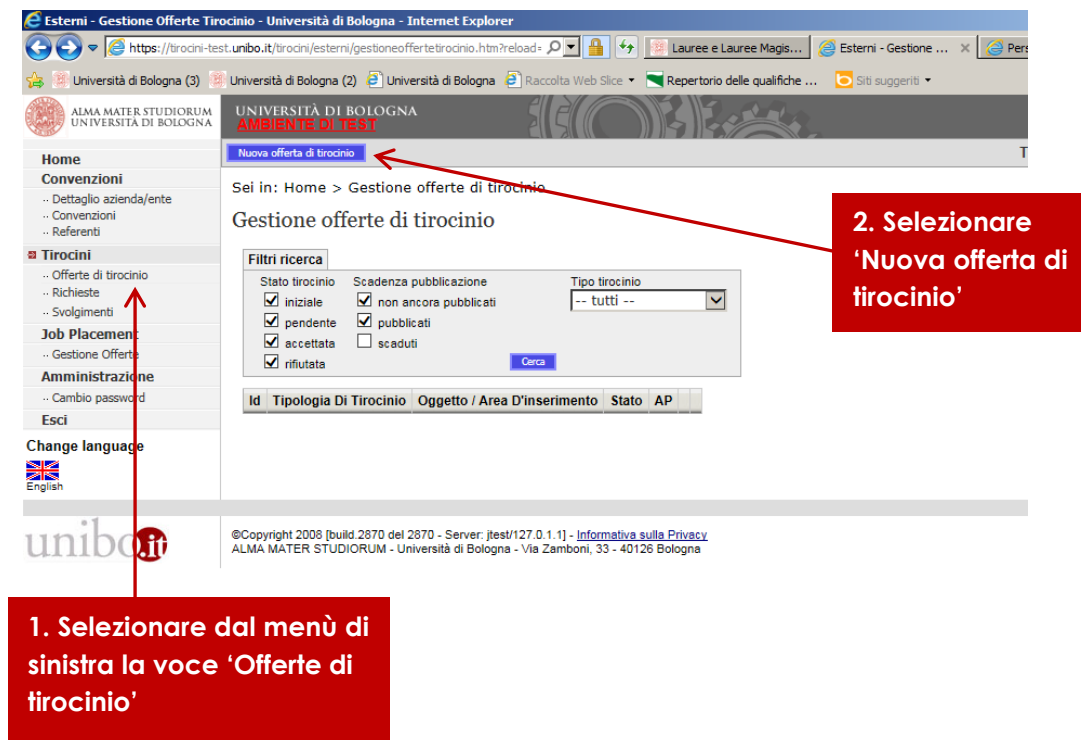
Esterni - Gestione Offerte Tirocinio - Università di Bologna - Internet Explorer

https://tirocini-test.unibo.it/tirocini/esterni/gestioneoffertetirocinio.htm?reload=

Lauree e Lauree Magis...

Esterni - Gestione ...

Pers

Università di Bologna (3)   Università di Bologna (2)   Università di Bologna   Raccolta Web Slice ▾   Repertorio delle qualifiche ...   Siti suggeriti ▾

ALMA MATER STUDIORUM UNIVERSITÀ DI BOLOGNA

UNIVERSITÀ DI BOLOGNA
AMBIENTE DI TEST

Nuova offerta di tirocinio

T

Home
Convenzioni
·· Dettaglio azienda/ente
·· Convenzioni
·· Referenti
Tirocini
·· Offerte di tirocinio
·· Richieste
·· Svolgimenti
Job Placement
·· Gestione Offerte
Amministrazione
·· Cambio password
Esci

Change language
English

Sei in: Home > Gestione offerte di tirocinio

Gestione offerte di tirocinio

Filtri ricerca

Stato tirocinio
☑ iniziale
☑ pendente
☑ accettata
☑ rifiutata

Scadenza pubblicazione
☑ non ancora pubblicati
☑ pubblicati
☐ scaduti

Tipo tirocinio
-- tutti --

Cerca

| Id | Tipologia Di Tirocinio | Oggetto / Area D'inserimento | Stato | AP |
|---|---|---|---|---|

2. Selezionare 'Nuova offerta di tirocinio'

unibo.it

©Copyright 2008 [build.2870 del 2870 - Server: jtest/127.0.1.1] - Informativa sulla Privacy
ALMA MATER STUDIORUM - Università di Bologna - Via Zamboni, 33 - 40126 Bologna

1. Selezionare dal menù di sinistra la voce 'Offerte di tirocinio'